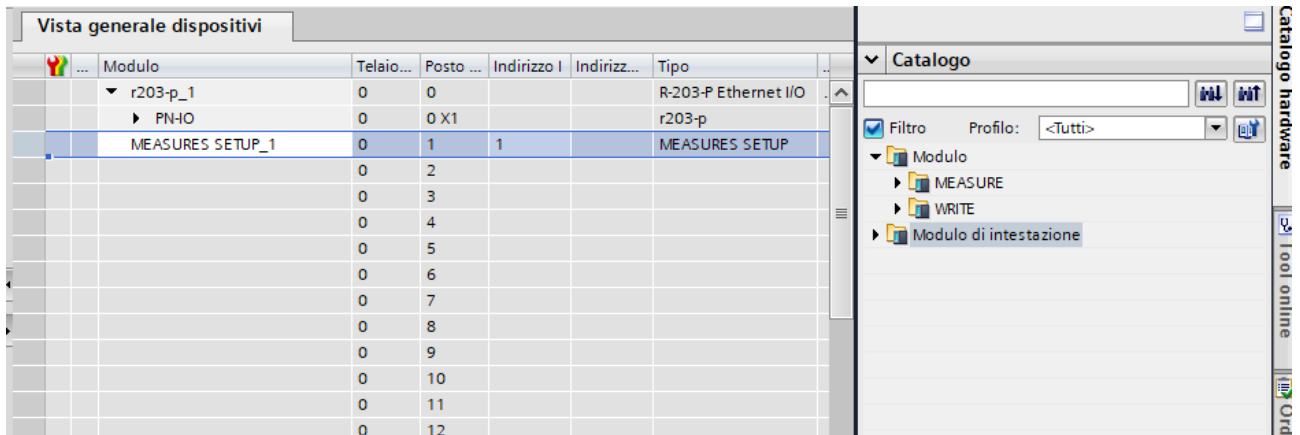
Vista generale dispositivi

| ... | Modulo | Telaio... | Posto ... | Indirizzo I | Indirizz... | Tipo |
|---|---|---|---|---|---|---|
| | r203-p_1 | 0 | 0 | | | R-203-P Ethernet I/O |
| | PN-IO | 0 | 0 X1 | | | r203-p |
| | MEASURES SETUP_1 | 0 | 1 | 1 | | MEASURES SETUP |
| | | 0 | 2 | | | |
| | | 0 | 3 | | | |
| | | 0 | 4 | | | |
| | | 0 | 5 | | | |
| | | 0 | 6 | | | |
| | | 0 | 7 | | | |
| | | 0 | 8 | | | |
| | | 0 | 9 | | | |
| | | 0 | 10 | | | |
| | | 0 | 11 | | | |
| | | 0 | 12 | | | |

Catalogo

Filtro Profilo: <Tutti>

Modulo
MEASURE
WRITE
Modulo di intestazione

Catalogo hardware
Tool online
Ord